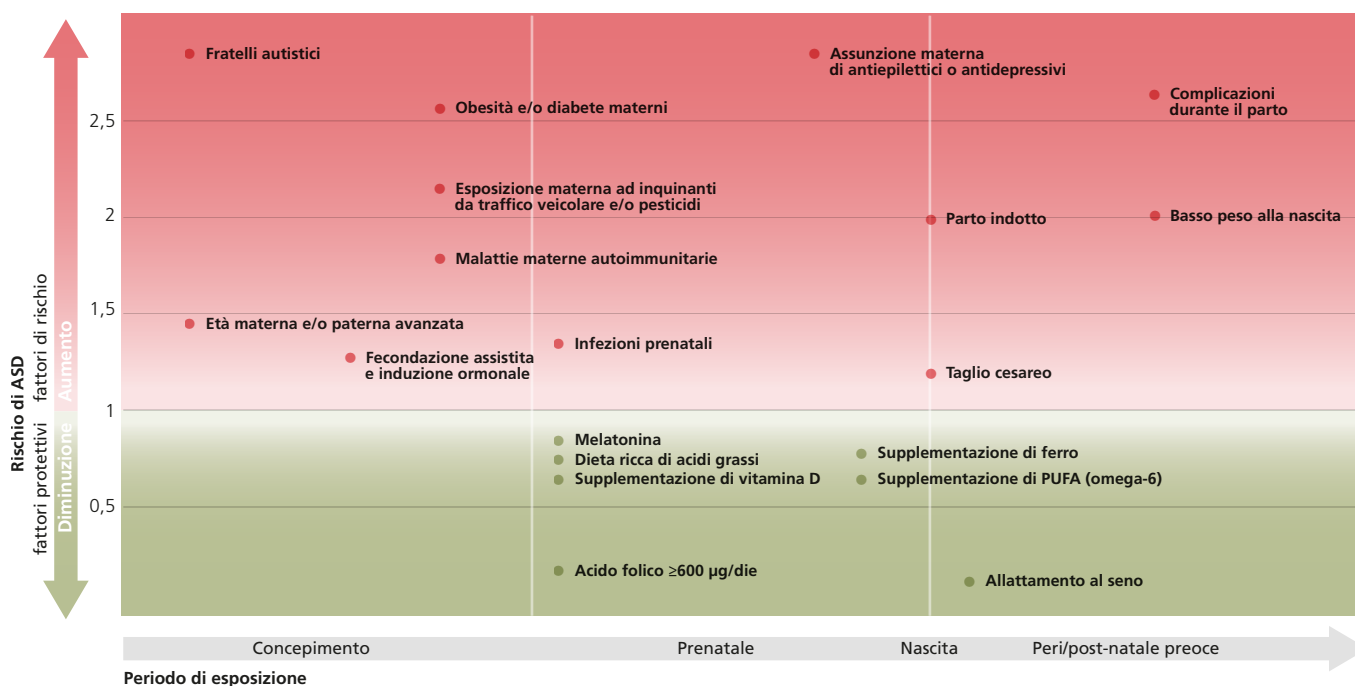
Rischio di ASD

fattori di rischio
Aumento

fattori protettivi
Diminuzione

2,5
2
1,5
1
0,5

Fratelli autistici

Obesità e/o diabete materni

Esposizione materna ad inquinanti da traffico veicolare e/o pesticidi

Malattie materne autoimmunitarie

Età materna e/o paterna avanzata

Fecondazione assistita e induzione ormonale

Infezioni prenatali

Assunzione materna di antiepilettici o antidepressivi

Complicazioni durante il parto

Parto indotto

Basso peso alla nascita

Taglio cesareo

Melatonina

Dieta ricca di acidi grassi

Supplementazione di vitamina D

Supplementazione di ferro

Supplementazione di PUFA (omega-6)

Acido folico ≥600 µg/die

Allattamento al seno

Concepimento
Prenatale
Nascita
Peri/post-natale preoce

Periodo di esposizione